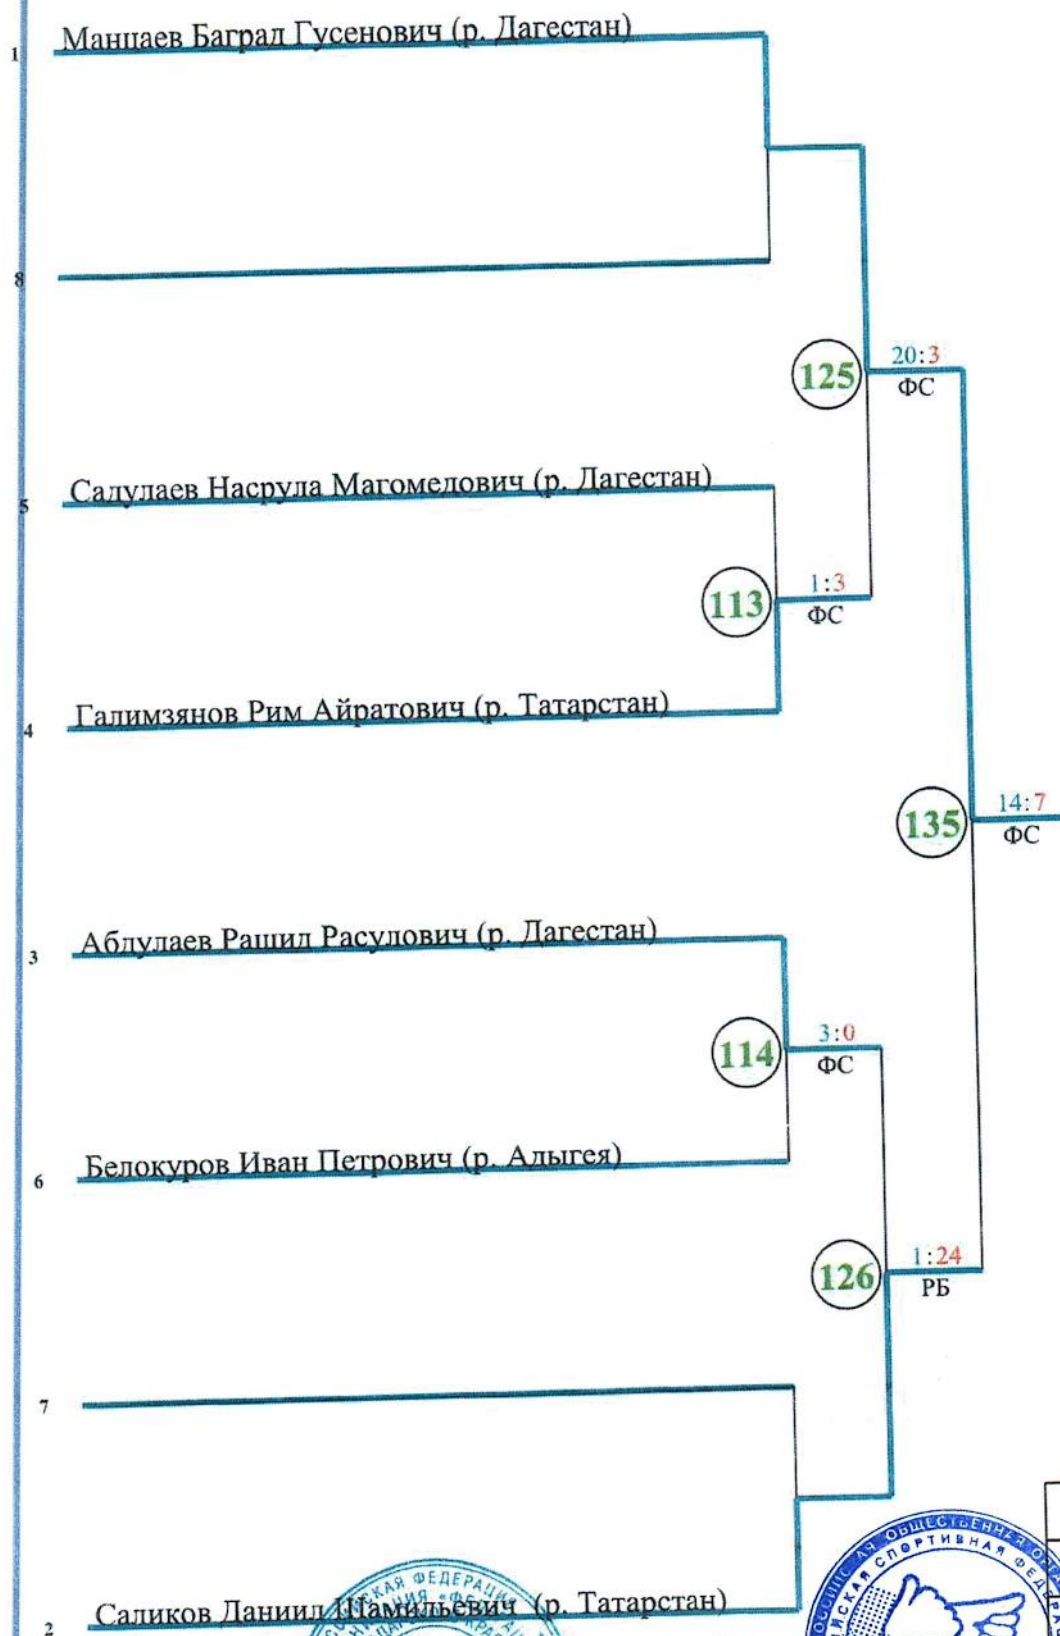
1 Манцаев Баграл Гусенович (р. Дагестан)

8

125

20:3
ФС

5 Садулаев Насрула Магомедович (р. Дагестан)

113

1:3
ФС

4 Галимзянов Рим Айратович (р. Татарстан)

135

14:7
ФС

3 Абдулаев Рашид Расулович (р. Дагестан)

114

3:0
ФС

6 Белокуров Иван Петрович (р. Адыгея)

126

1:24
РБ

7

2 Саликов Даниил Шамильевич (р. Татарстан)

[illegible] ФЕДЕРАЦИ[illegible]

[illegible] ОБЩЕСТВЕННАЯ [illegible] СПОРТИВНАЯ ФЕ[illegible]